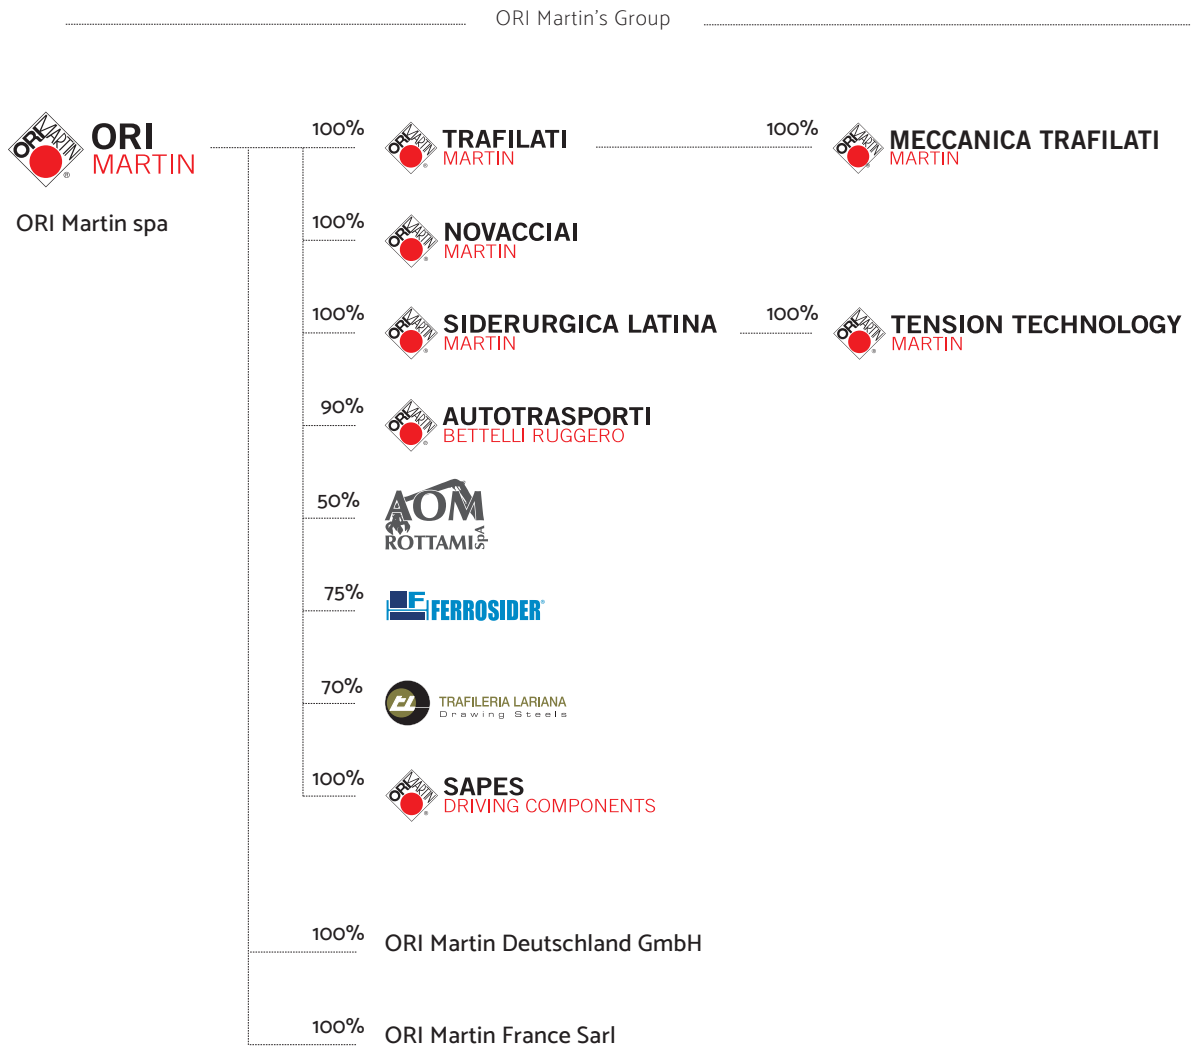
ORI Martin's Group

ORI MARTIN

ORI Martin spa

100%

TRAFILATI MARTIN

100%

MECCANICA TRAFILATI MARTIN

100%

NOVACCIAI MARTIN

100%

SIDERURGICA LATINA MARTIN

100%

TENSION TECHNOLOGY MARTIN

90%

AUTOTRASPORTI BETTELLI RUGGERO

50%

AOM ROTTAMI SpA

75%

FERROSIDER

70%

TRAFILERIA LARIANA Drawing Steels

100%

SAPES DRIVING COMPONENTS

100%

ORI Martin Deutschland GmbH

100%

ORI Martin France Sarl